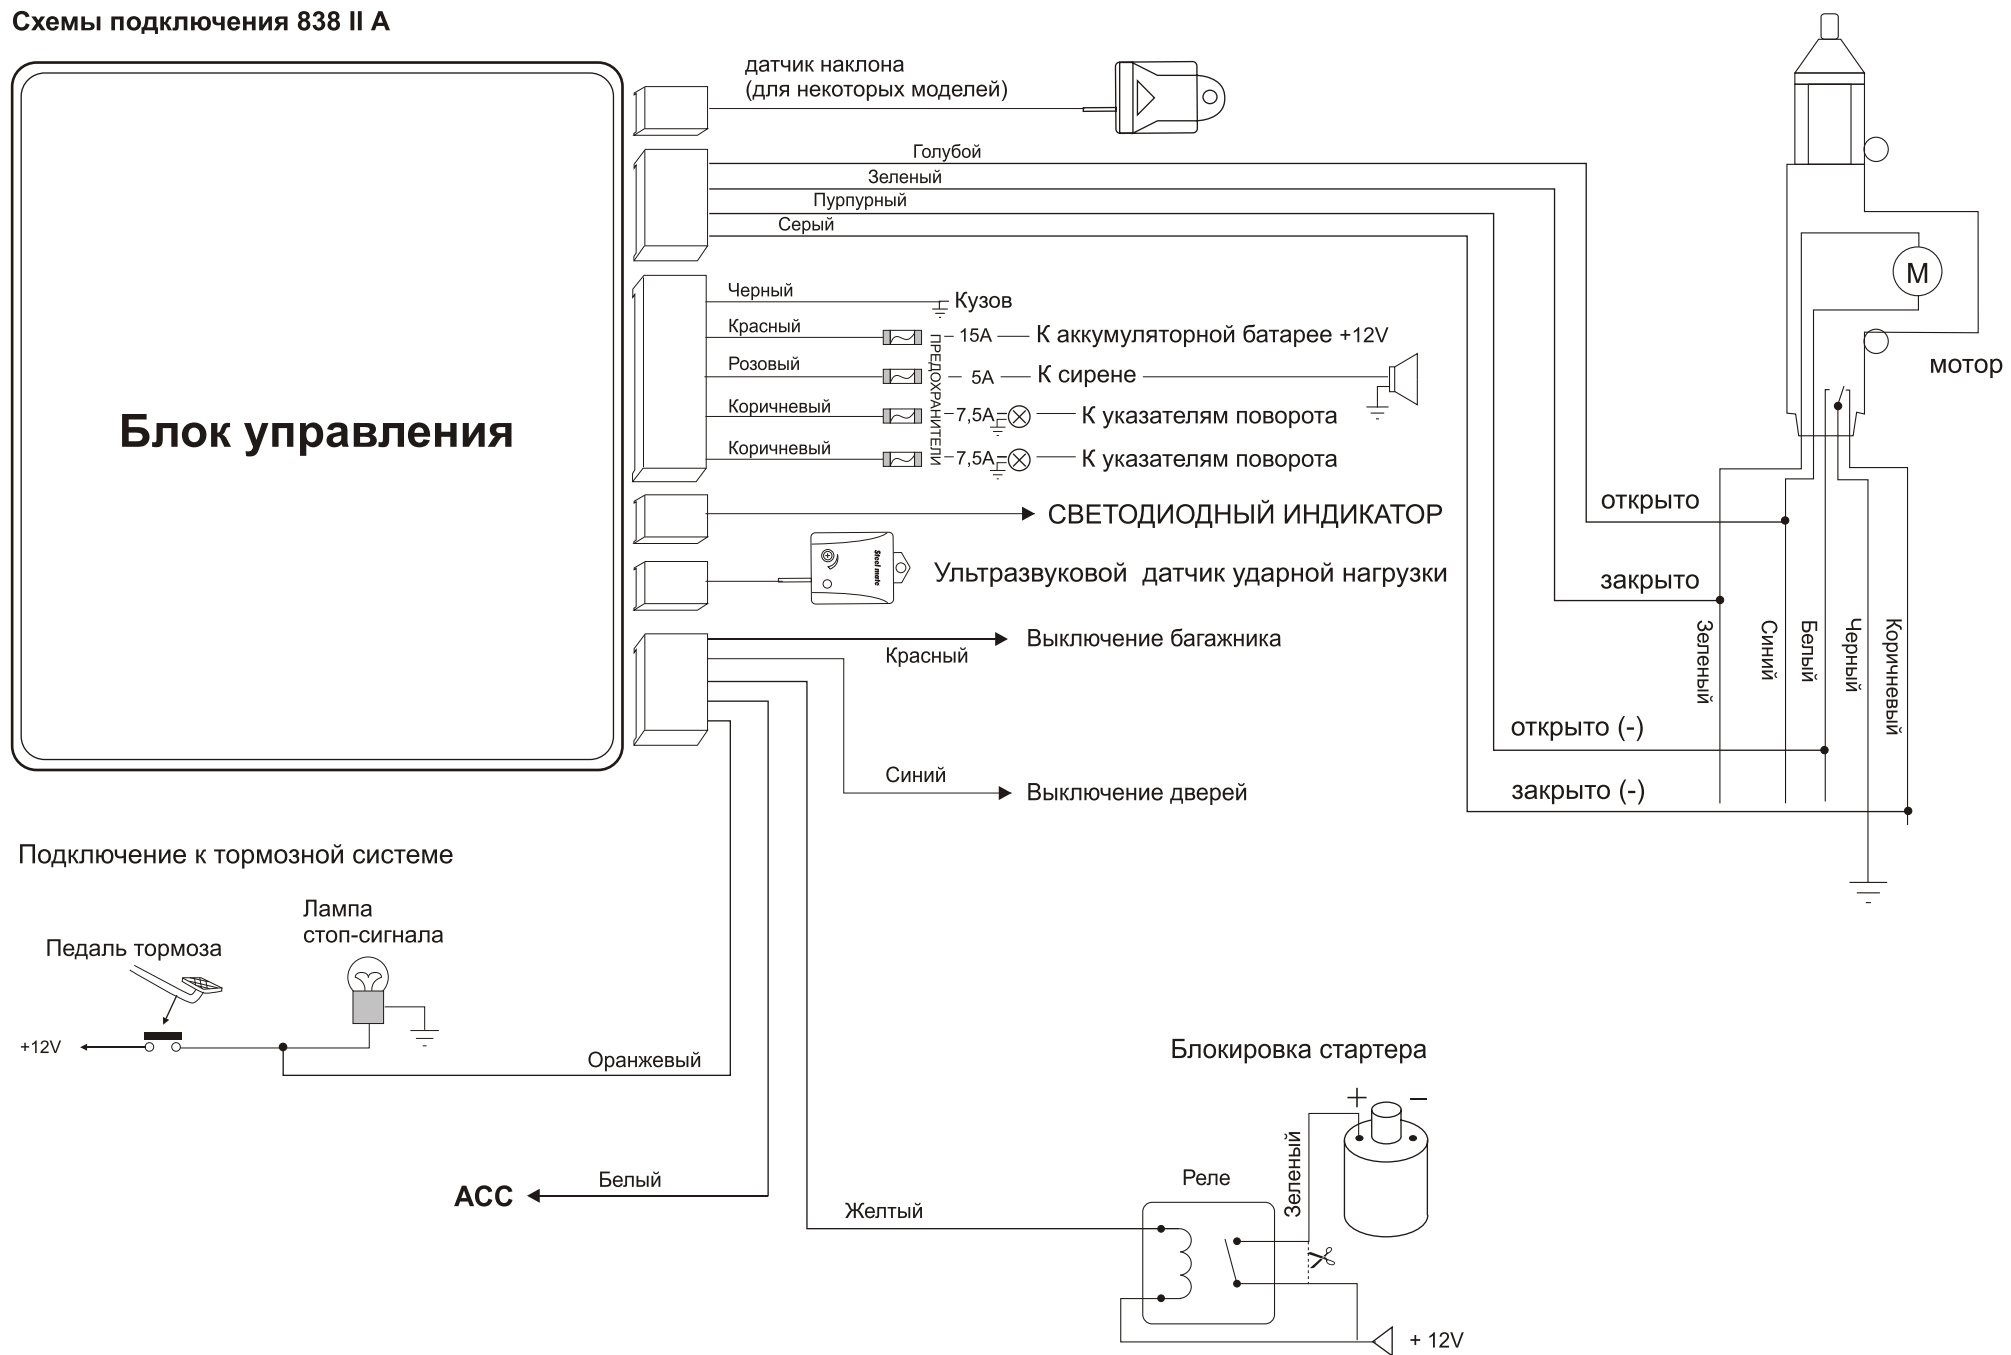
Схемы подключения 838 II A

Блок управления

датчик наклона
(для некоторых моделей)

Голубой
Зеленый
Пурпурный
Серый

Черный
Кузов
Красный
15A
К аккумуляторной батарее +12V
Розовый
5A
К сирене
Коричневый
7,5A
К указателям поворота
Коричневый
7,5A
К указателям поворота
ПРЕДОХРАНИТЕЛИ

СВЕТОДИОДНЫЙ ИНДИКАТОР

Ультразвуковой датчик ударной нагрузки

Выключение багажника
Красный
Синий
Выключение дверей

мотор
M
открыто
закрыто
Зеленый
Синий
Белый
Черный
Коричневый
открыто (-)
закрыто (-)

Подключение к тормозной системе
Лампа
стоп-сигнала
Педаль тормоза
+12V
Оранжевый

Блокировка стартера
+
−
Зеленый
Реле
ACC
Белый
Желтый
+ 12V